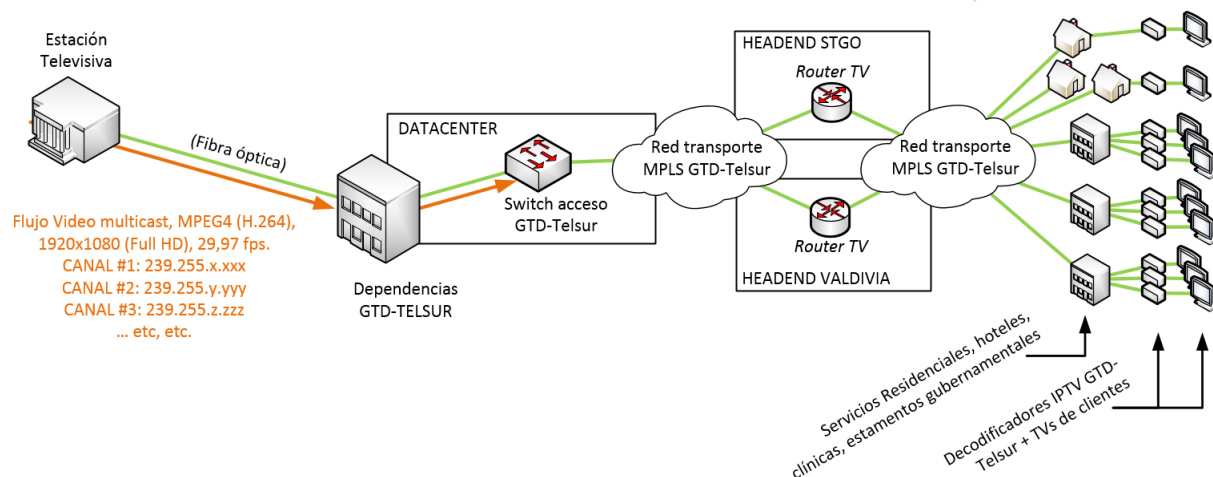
Estación Televisiva

(Fibra óptica)

Flujo Video multicast, MPEG4 (H.264), 1920x1080 (Full HD), 29,97 fps.
CANAL #1: 239.255.x.xxx
CANAL #2: 239.255.y.yyy
CANAL #3: 239.255.z.zzz
... etc, etc.

Dependencias GTD-TELSUR

DATACENTER

Switch acceso GTD-Telsur

Red transporte MPLS GTD-Telsur

HEADEND STGO

Router TV

Router TV

HEADEND VALDIVIA

Red transporte MPLS GTD-Telsur

Servicios Residenciales, hoteles, clínicas, estamentos gubernamentales

Decodificadores IPTV GTD-Telsur + TVs de clientes